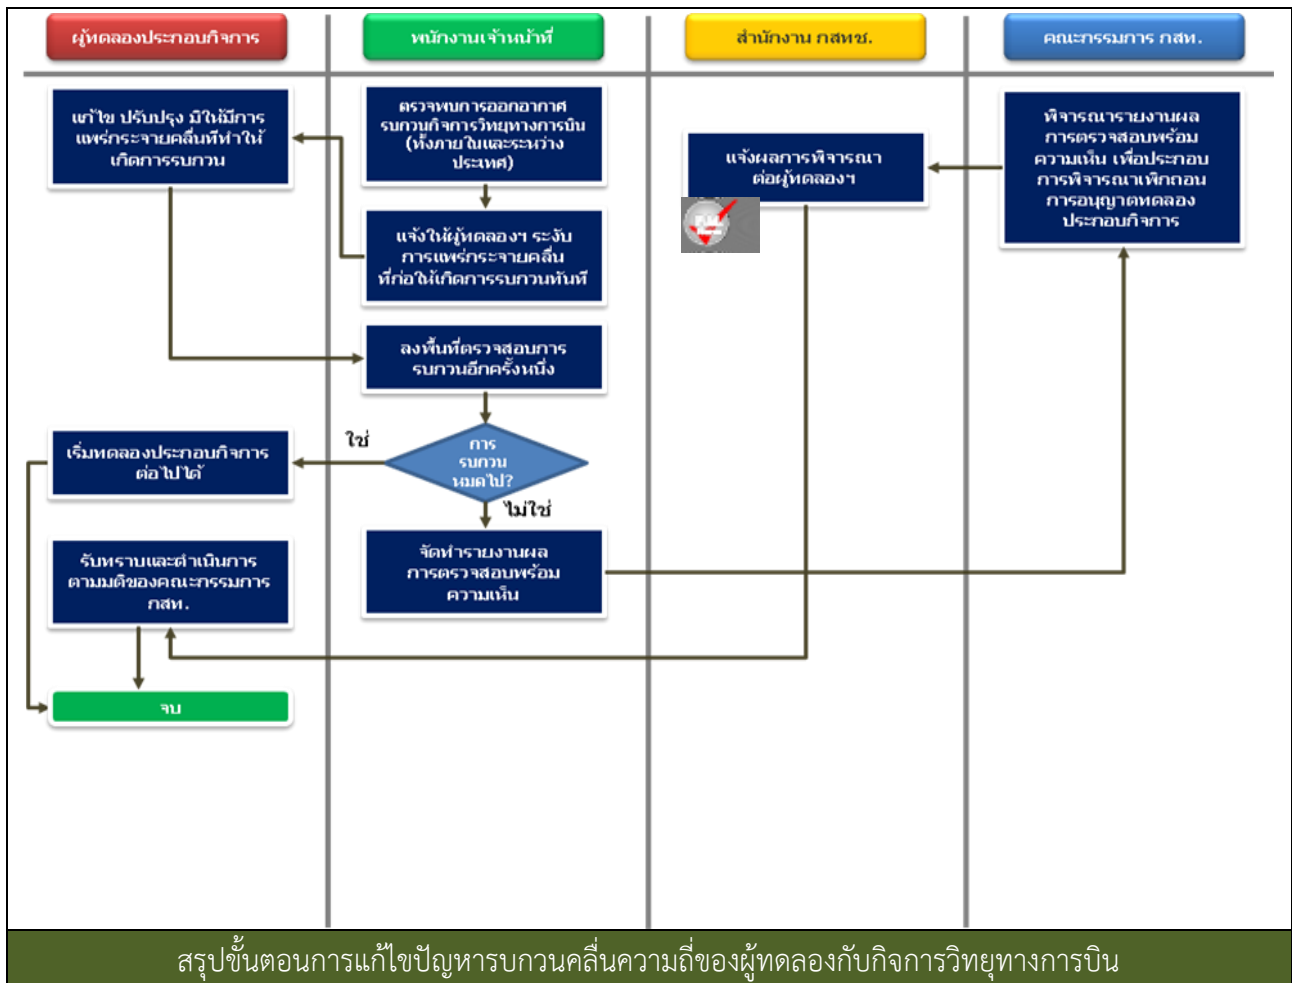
ผู้ทดลองประกอบกิจการ

พนักงานเจ้าหน้าที่

สำนักงาน กสทช.

คณะกรรมการ กสท.

แก้ไข ปรับปรุง มิให้มีการแพร่กระจายคลื่นที่ทำให้เกิดการรบกวน

ตรวจพบการออกอากาศรบกวนกิจการวิทยุทางการบิน (ทั้งภายในและระหว่างประเทศ)

แจ้งให้ผู้ทดลองฯ ระงับการแพร่กระจายคลื่นที่ก่อให้เกิดการรบกวนทันที

แจ้งผลการพิจารณาต่อผู้ทดลองฯ

พิจารณารายงานผลการตรวจสอบพร้อมความเห็น เพื่อประกอบการพิจารณาเพิกถอนการอนุญาตทดลองประกอบกิจการ

ลงพื้นที่ตรวจสอบการรบกวนอีกครั้งหนึ่ง

ใช่

การรบกวนหมดไป?

ไม่ใช่

เริ่มทดลองประกอบกิจการต่อไปได้

รับทราบและดำเนินการตามมติของคณะกรรมการ กสท.

จัดทำรายงานผลการตรวจสอบพร้อมความเห็น

จบ

สรุปขั้นตอนการแก้ไขปัญหารบกวนคลื่นความถี่ของผู้ทดลองกับกิจการวิทยุทางการบิน